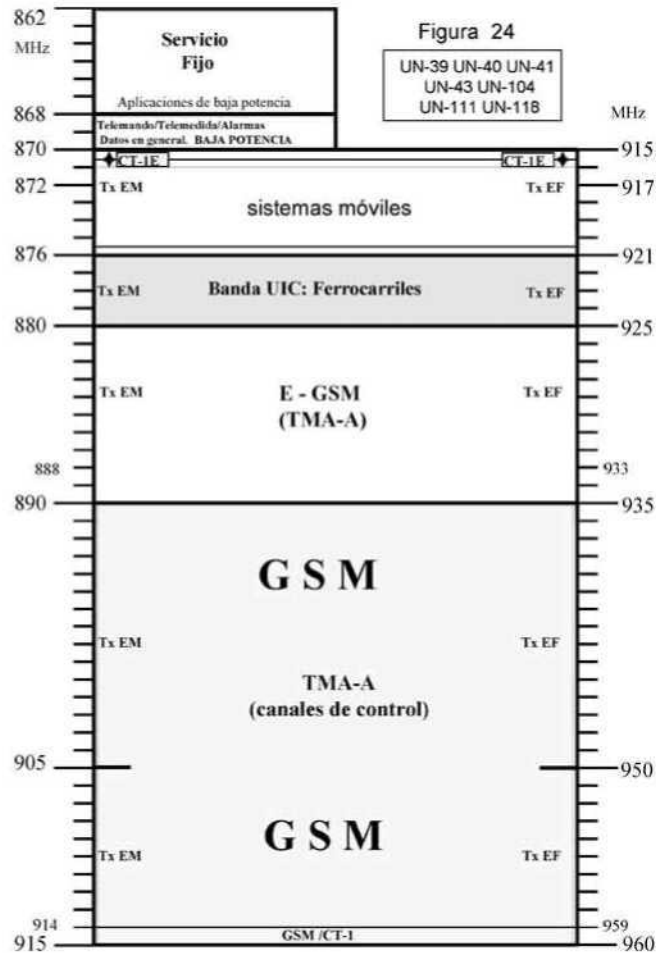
862
MHz

Servicio
Fijo

Aplicaciones de baja potencia

Figura 24

UN-39 UN-40 UN-41
UN-43 UN-104
UN-111 UN-118

868

MHz

Telemando/Telemedida/Alarmas
Datos en general. BAJA POTENCIA

870
915

CT-1E
CT-1E

872
Tx EM
Tx EF
917

sistemas móviles

876
921

Tx EM
Banda UIC: Ferrocarriles
Tx EF

880
925

Tx EM
E - GSM
(TMA-A)
Tx EF

888
933

890
935

G S M

Tx EM
Tx EF

TMA-A
(canales de control)

905
950

G S M

Tx EM
Tx EF

914
959

GSM /CT-1

915
960